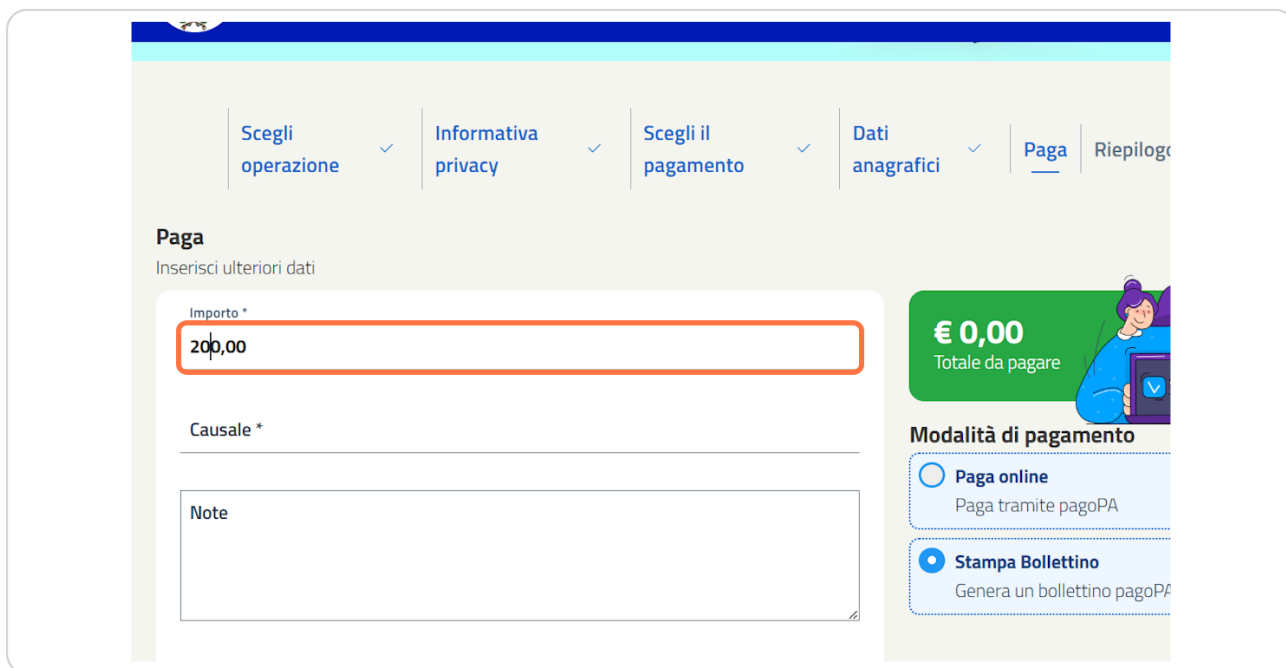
Scegli operazione

Informativa privacy

Scegli il pagamento

Dati anagrafici

Paga

Riepilogo

Paga

Inserisci ulteriori dati

Importo *

200,00

Causale *

Note

€ 0,00

Totale da pagare

Modalità di pagamento

Paga online

Paga tramite pagoPA

Stampa Bollettino

Genera un bollettino pagoPA